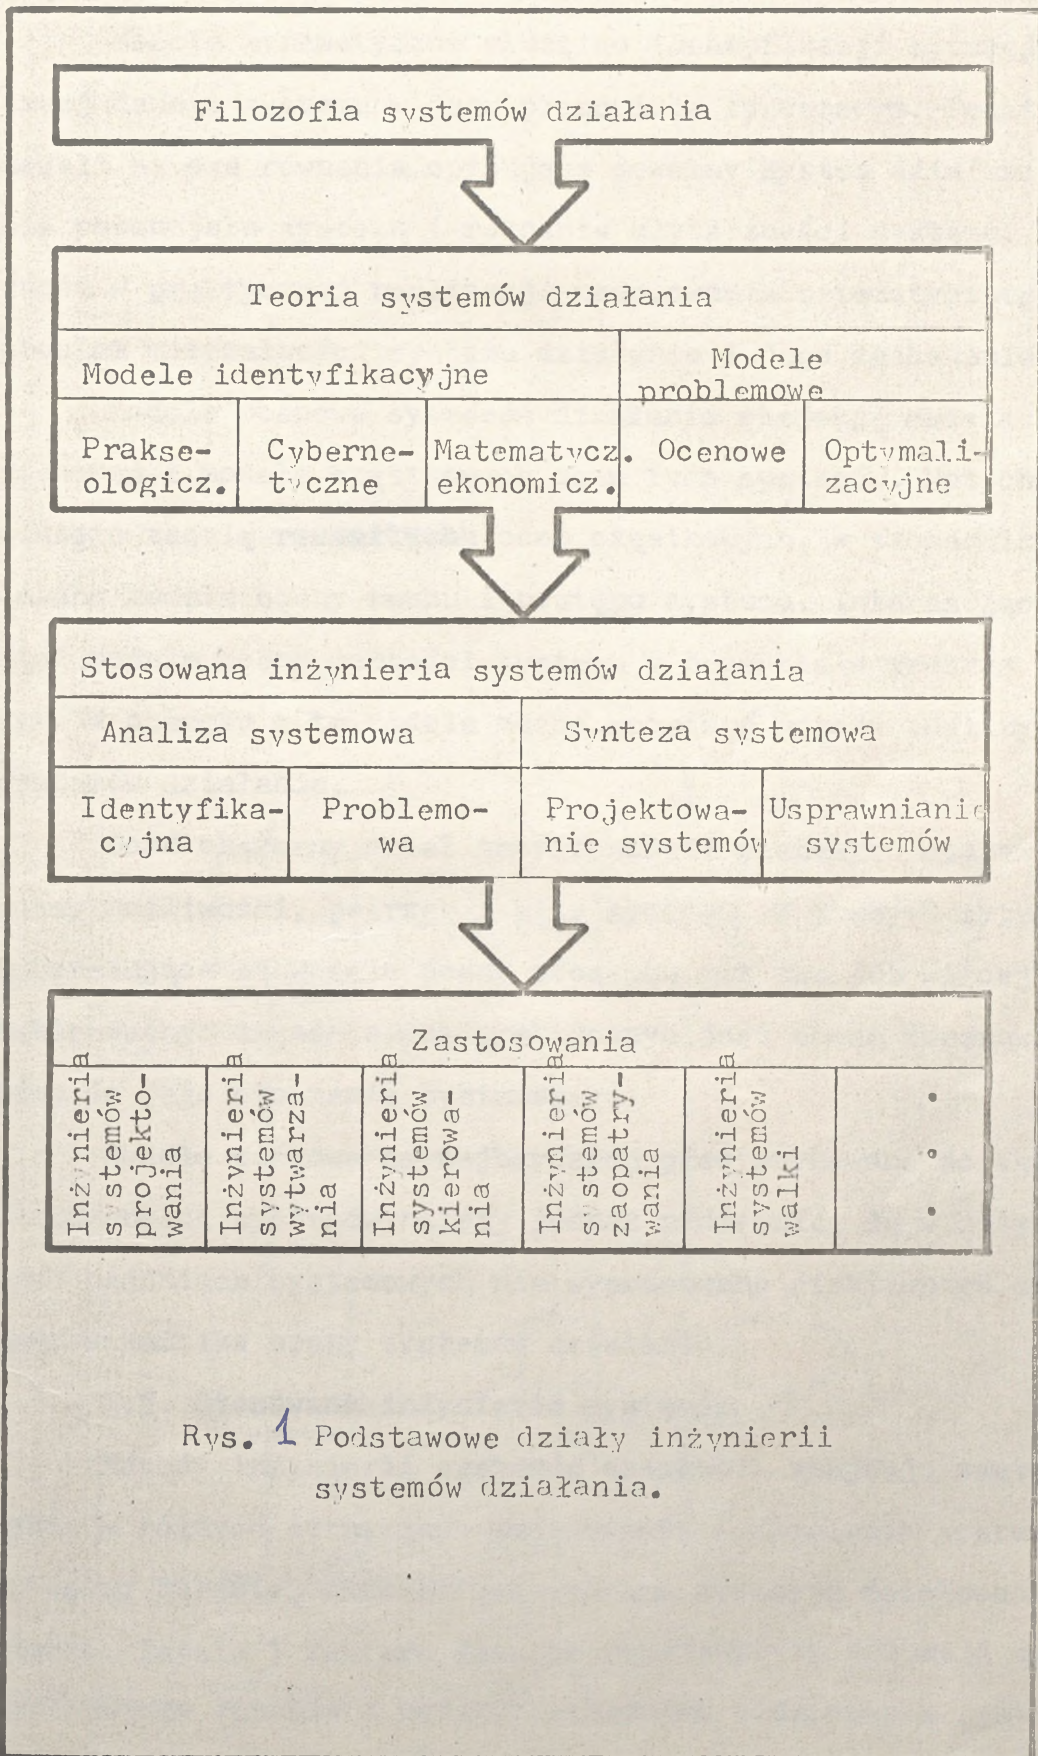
Filozofia systemów działania

Teoria systemów działania

| Modele identyfikacyjne | | | Modele problemowe | |
|---|---|---|---|---|
| Prakseologicz. | Cybernetyczne | Matematycz. ekonomicz. | Ocenowe | Optymalizacyjne |

Stosowana inżynieria systemów działania

| Analiza systemowa | | Synteza systemowa | |
|---|---|---|---|
| Identyfikacyjna | Problemowa | Projektowanie systemów | Usprawnianie systemów |

Zastosowania

| Inżynieria systemów projektowania | Inżynieria systemów wytwarzania | Inżynieria systemów kierowania | Inżynieria systemów zaopatrywania | Inżynieria systemów walki | . . . |
|---|---|---|---|---|---|

Rys. 1 Podstawowe działy inżynierii systemów działania.